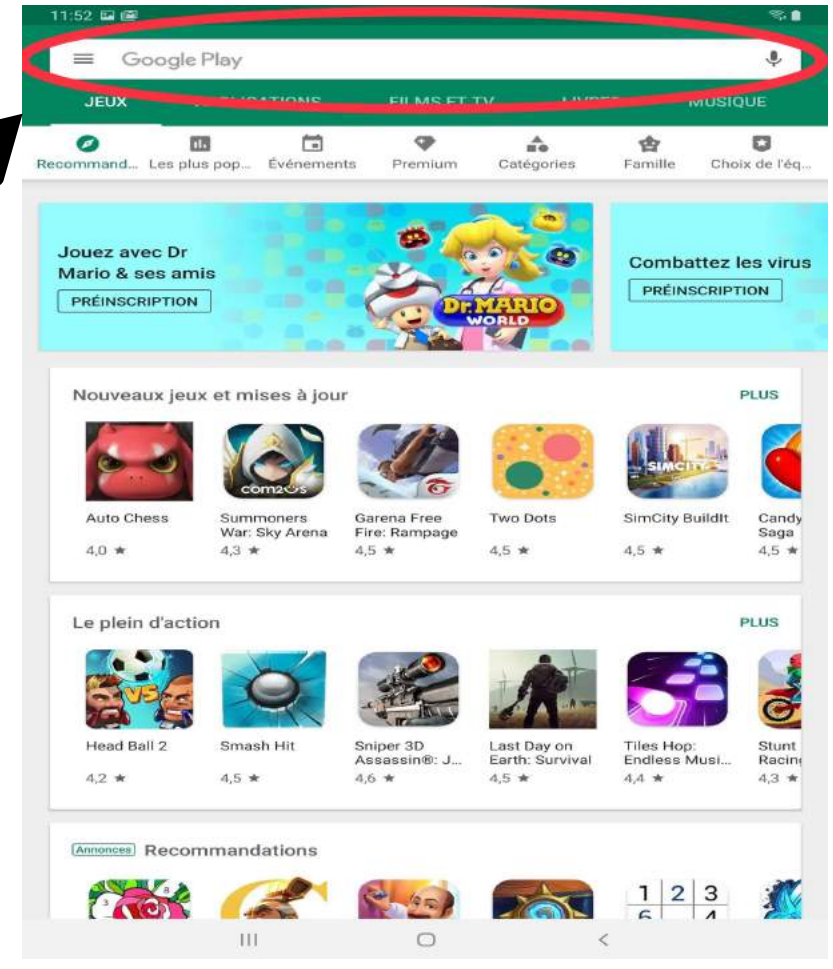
11:52

Google Play

JEUX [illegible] FILMS ET TV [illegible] MUSIQUE

Recommand... Les plus pop... Événements Premium Catégories Famille Choix de l'éq...

Jouez avec Dr Mario & ses amis
PRÉINSCRIPTION

Dr.MARIO WORLD

Combattez les virus
PRÉINSCRIPTION

Nouveaux jeux et mises à jour
PLUS

Auto Chess
4,0 ★

com2us
Summoners War: Sky Arena
4,3 ★

Garena Free Fire: Rampage
4,5 ★

Two Dots
4,5 ★

SIMCITY
SimCity BuildIt
4,5 ★

Candy Saga
4,5 ★

Le plein d'action
PLUS

VS
Head Ball 2
4,2 ★

Smash Hit
4,5 ★

Sniper 3D Assassin®: J...
4,6 ★

Last Day on Earth: Survival
4,5 ★

Tiles Hop: Endless Musi...
4,4 ★

Stunt Racin
4,3 ★

Annonces Recommandations

1 2 3
6 4